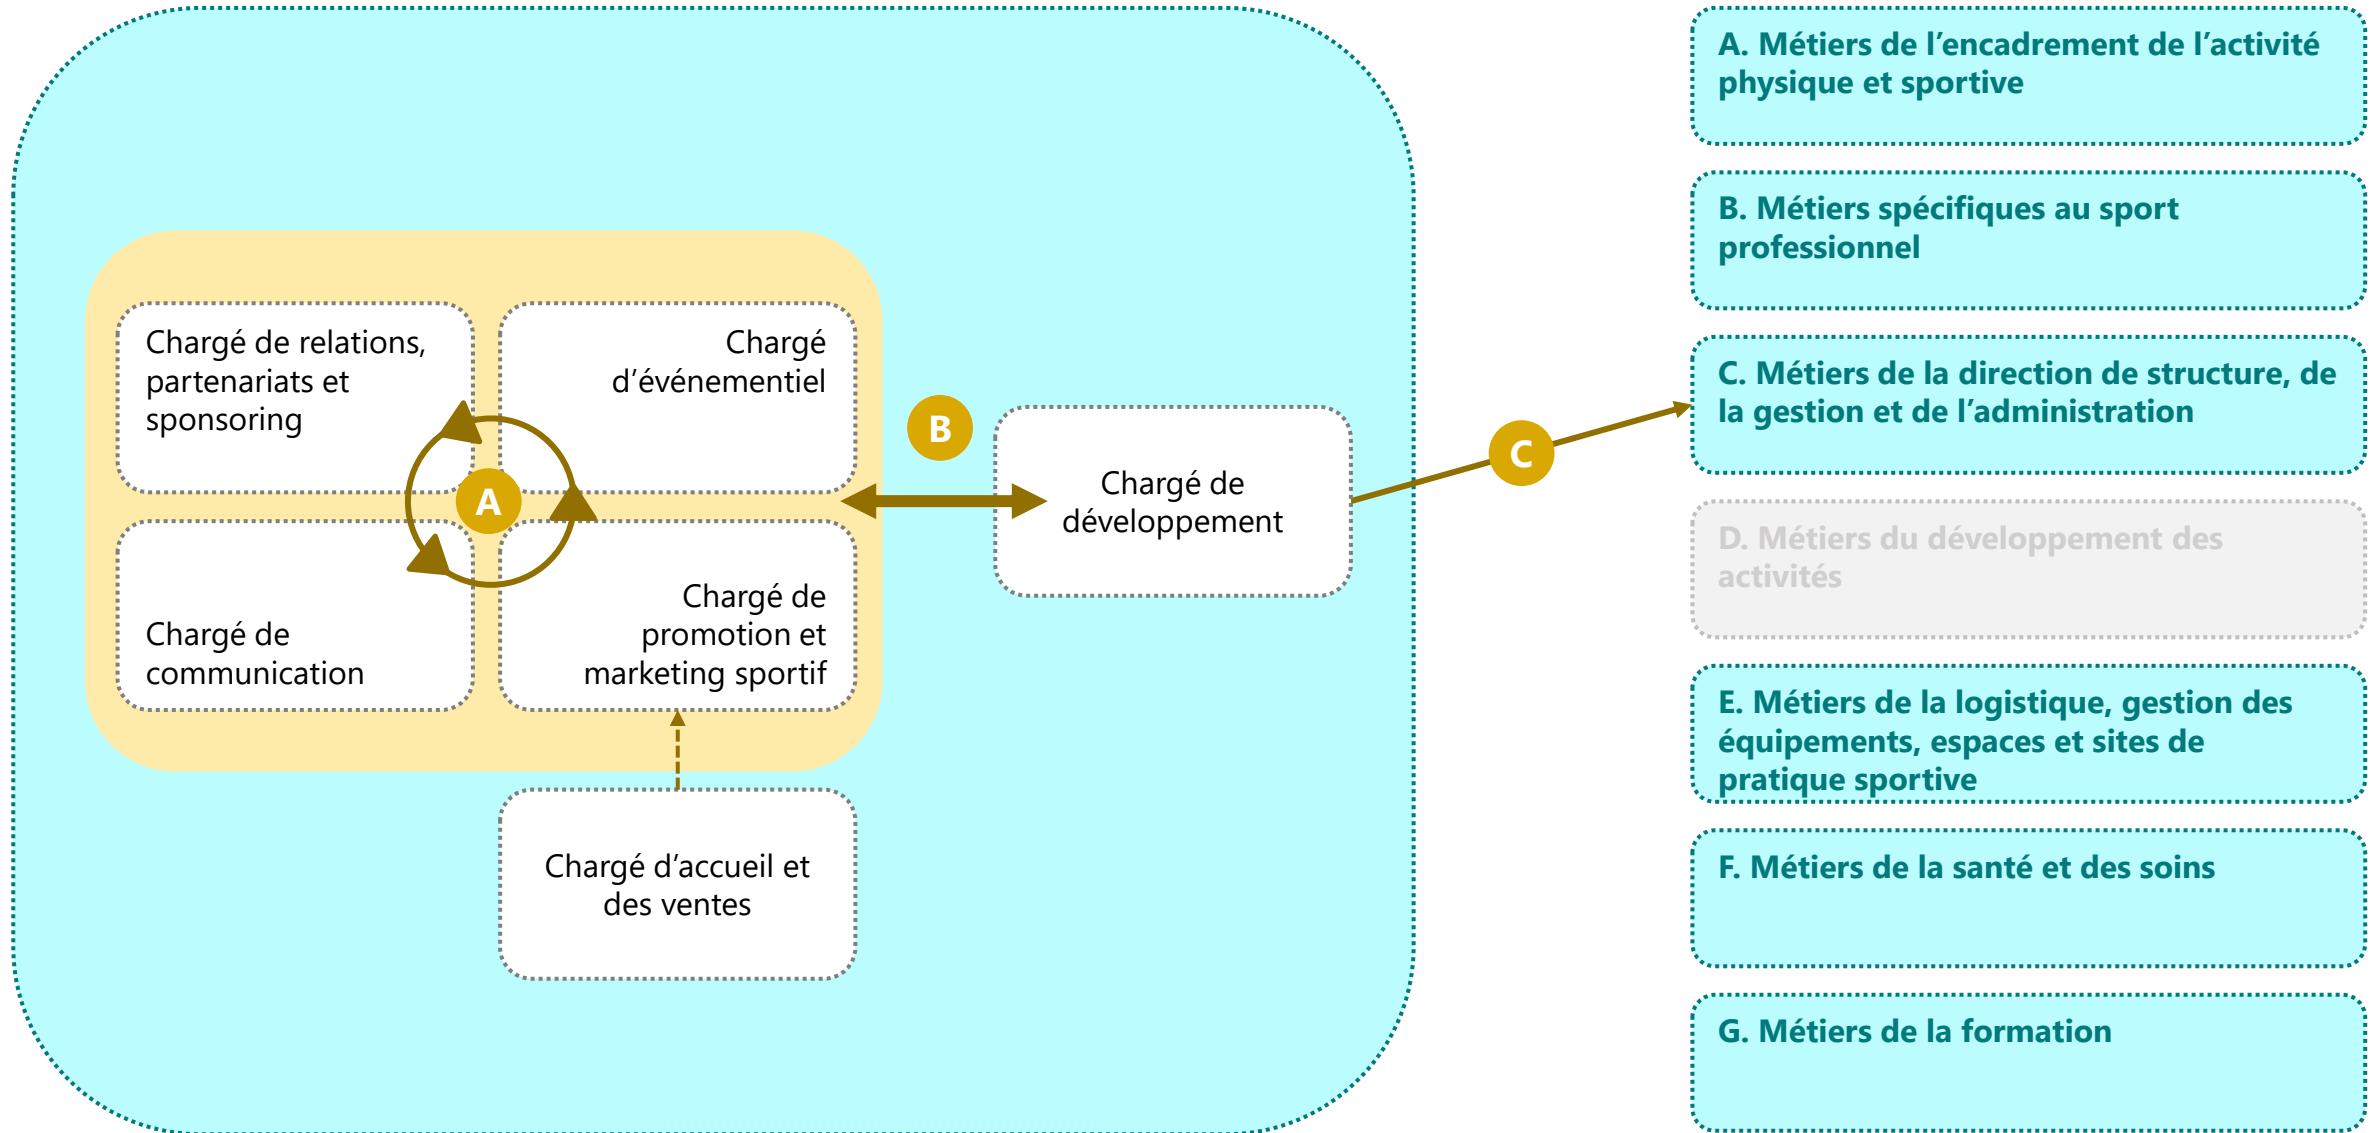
Chargé de relations, partenariats et sponsoring

Chargé d’événementiel

A

Chargé de communication

Chargé de promotion et marketing sportif

B

Chargé de développement

C

Chargé d’accueil et des ventes

A. Métiers de l’encadrement de l’activité physique et sportive

B. Métiers spécifiques au sport professionnel

C. Métiers de la direction de structure, de la gestion et de l’administration

D. Métiers du développement des activités

E. Métiers de la logistique, gestion des équipements, espaces et sites de pratique sportive

F. Métiers de la santé et des soins

G. Métiers de la formation